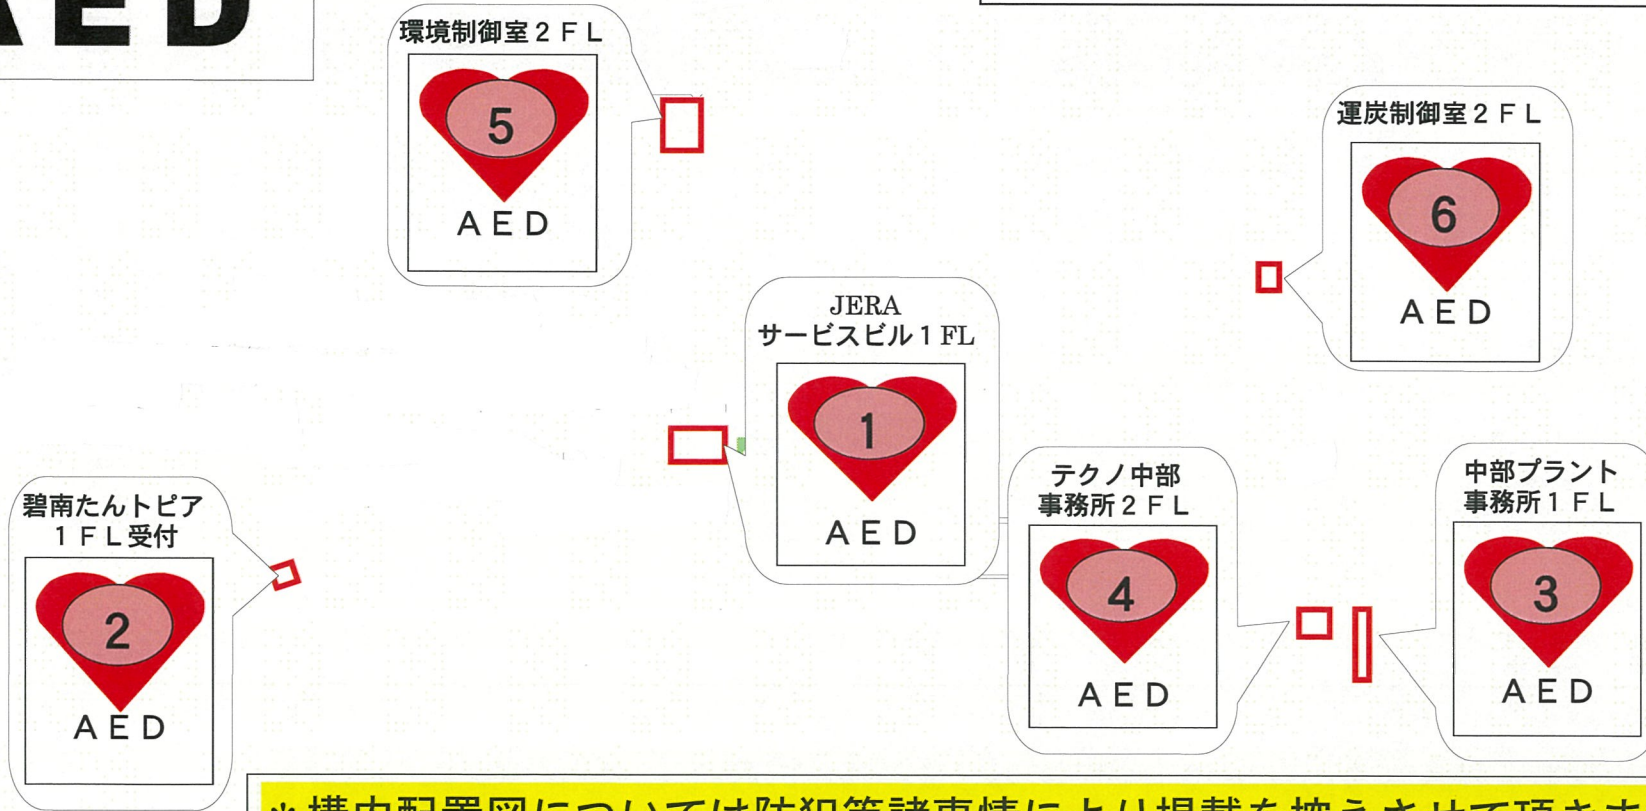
AED

環境制御室２ＦＬ
5
AED

運炭制御室２ＦＬ
6
AED

JERA
サービスビル１FL
1
AED

碧南たんトピア
１ＦＬ受付
2
AED

テクノ中部
事務所２ＦＬ
4
AED

中部プラント
事務所１ＦＬ
3
AED

※構内配置図については防犯等諸事情により掲載を控えさせて頂きま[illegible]